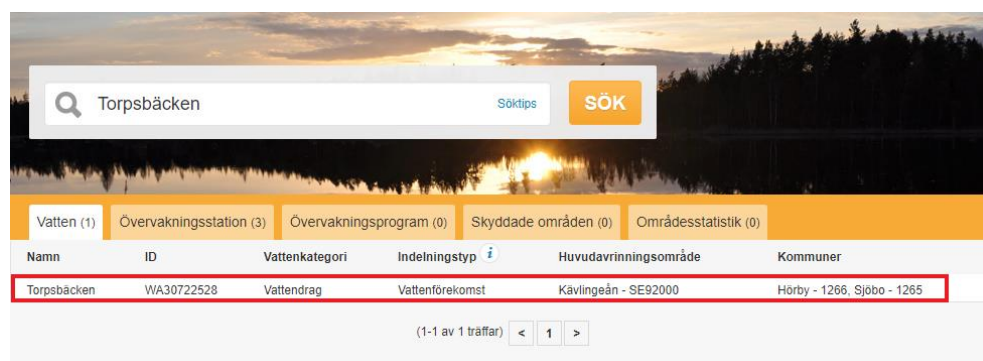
Torpsbäcken Söktips SÖK

Vatten (1) Övervakningsstation (3) Övervakningsprogram (0) Skyddade områden (0) Områdesstatistik (0)

| Namn | ID | Vattenkategori | Indelningstyp $i$ | Huvudavrinningsområde | Kommuner |
|---|---|---|---|---|---|
| Torpsbäcken | WA30722528 | Vattendrag | Vattenförekomst | Kävlingeån - SE92000 | Hörby - 1266, Sjöbo - 1265 |

(1-1 av 1 träffar) < 1 >